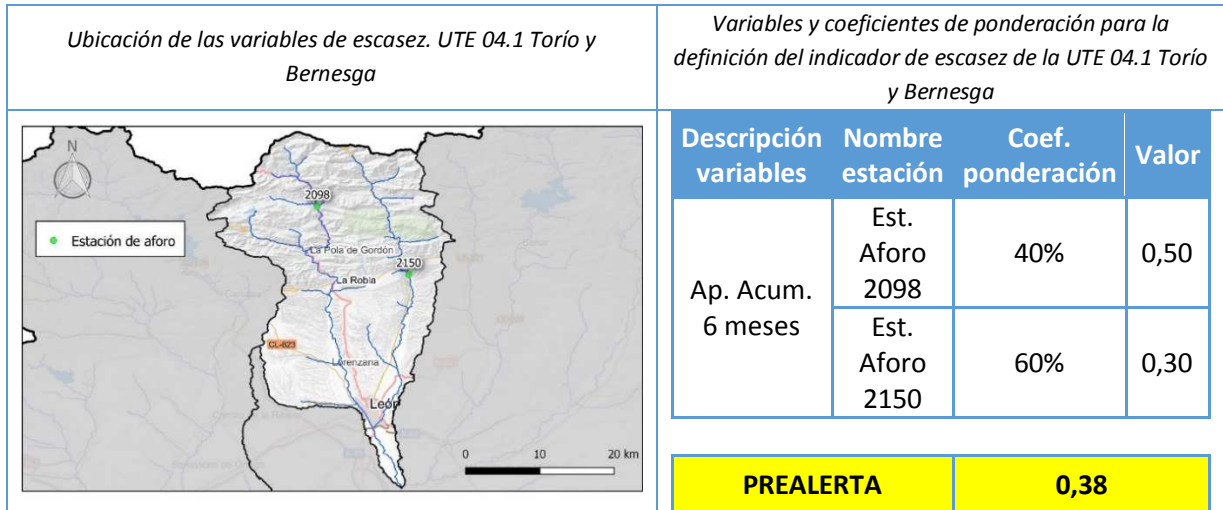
| Ubicación de las variables de escasez. UTE 04.1 Torío y Bernesga | Variables y coeficientes de ponderación para la definición del indicador de escasez de la UTE 04.1 Torío y Bernesga |
|---|---|

N

Estación de aforo

2098

La Pola de Gordón

2150

La Robla

CL-623

Lorenzana

León

0 10 20 km

| Descripción variables | Nombre estación | Coef. ponderación | Valor |
|---|---|---|---|
| Ap. Acum. 6 meses | Est. Aforo 2098 | 40% | 0,50 |
| | Est. Aforo 2150 | 60% | 0,30 |

| PREALERTA | 0,38 |
|---|---|